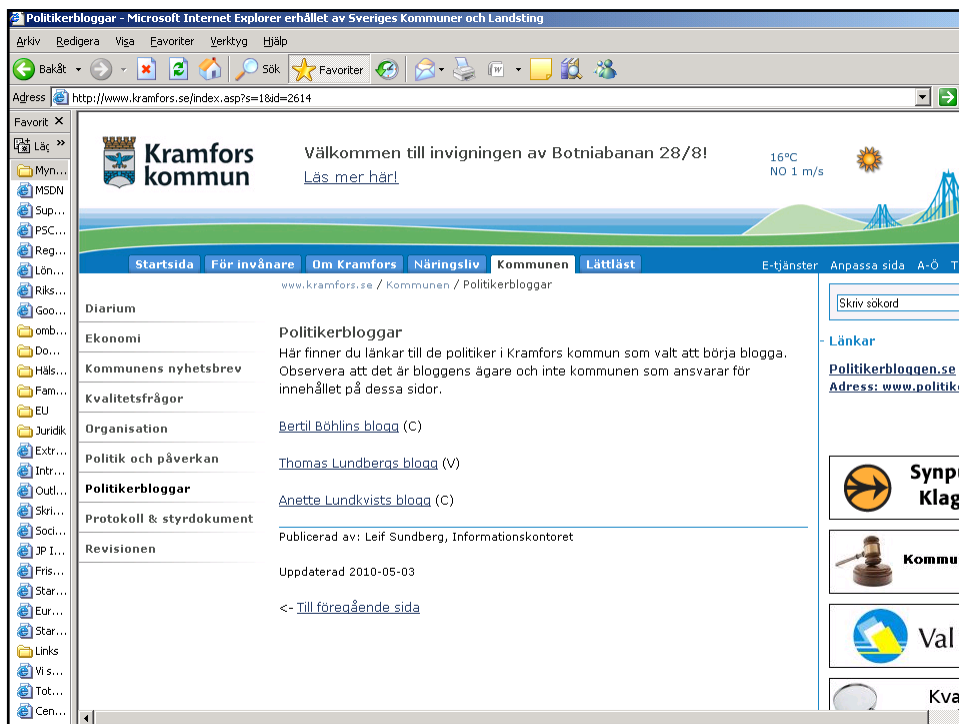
Politikerbloggar - Microsoft Internet Explorer erhållet av Sveriges Kommuner och Landsting

Arkiv Redigera Visa Favoriter Verktyg Hjälp

Bakåt Sök Favoriter

Adress http://www.kramfors.se/index.asp?s=1&id=2614

Favorit ✕
Läg »
Myn...
MSDN
Sup...
PSC...
Reg...
Lön...
Riks...
Goo...
omb...
Do...
Häls...
Fam...
EU
Juridik
Extr...
Intr...
Outl...
Skri...
Soci...
JP I...
Fris...
Star...
Eur...
Star...
Links
Vi s...
Tot...
Cen...

Kramfors kommun

Välkommen till invigningen av Botniabanan 28/8!
Läs mer här!

16°C
NO 1 m/s

Startsida | För invånare | Om Kramfors | Näringsliv | Kommunen | Lättläst

E-tjänster Anpassa sida A-Ö T

www.kramfors.se / Kommunen / Politikerbloggar

Diarium
Ekonomi
Kommunens nyhetsbrev
Kvalitetsfrågor
Organisation
Politik och påverkan
Politikerbloggar
Protokoll & styrdokument
Revisionen

Politikerbloggar
Här finner du länkar till de politiker i Kramfors kommun som valt att börja blogga. Observera att det är bloggens ägare och inte kommunen som ansvarar för innehållet på dessa sidor.

Bertil Böhlins blogg (C)

Thomas Lundbergs blogg (V)

Anette Lundkvists blogg (C)

Publicerad av: Leif Sundberg, Informationskontoret

Uppdaterad 2010-05-03

<- Till föregående sida

Skriv sökord

- Länkar

Politikerbloggen.se
Adress: www.politik

Synpu
Klag

Kommu

Val

Kva